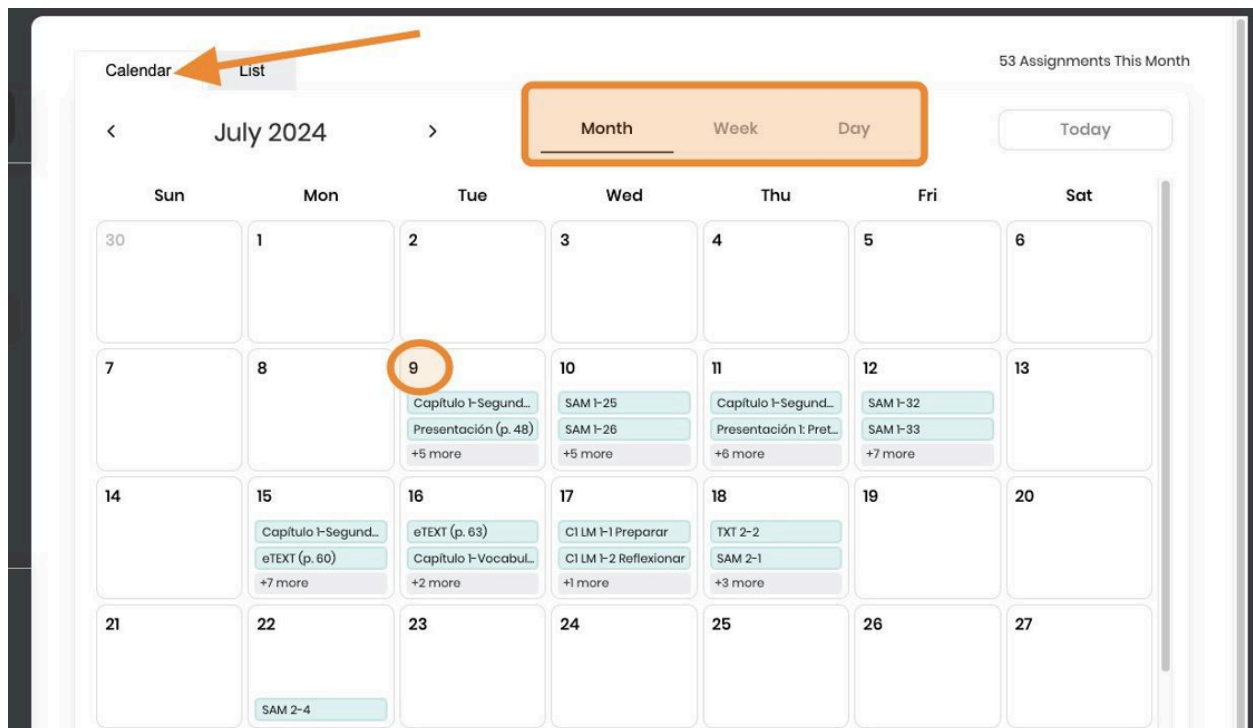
Calendar List

53 Assignments This Month

< July 2024 >

Month Week Day

Today

| Sun | Mon | Tue | Wed | Thu | Fri | Sat |
|---|---|---|---|---|---|---|
| 30 | 1 | 2 | 3 | 4 | 5 | 6 |
| 7 | 8 | 9 Capítulo 1-Segund... Presentación (p. 48) +5 more | 10 SAM 1-25 SAM 1-26 +5 more | 11 Capítulo 1-Segund... Presentación 1: Pret... +6 more | 12 SAM 1-32 SAM 1-33 +7 more | 13 |
| 14 | 15 Capítulo 1-Segund... eTEXT (p. 60) +7 more | 16 eTEXT (p. 63) Capítulo 1-Vocabul... +2 more | 17 C1 LM 1-1 Preparar C1 LM 1-2 Reflexionar +1 more | 18 TXT 2-2 SAM 2-1 +3 more | 19 | 20 |
| 21 | 22 SAM 2-4 | 23 | 24 | 25 | 26 | 27 |